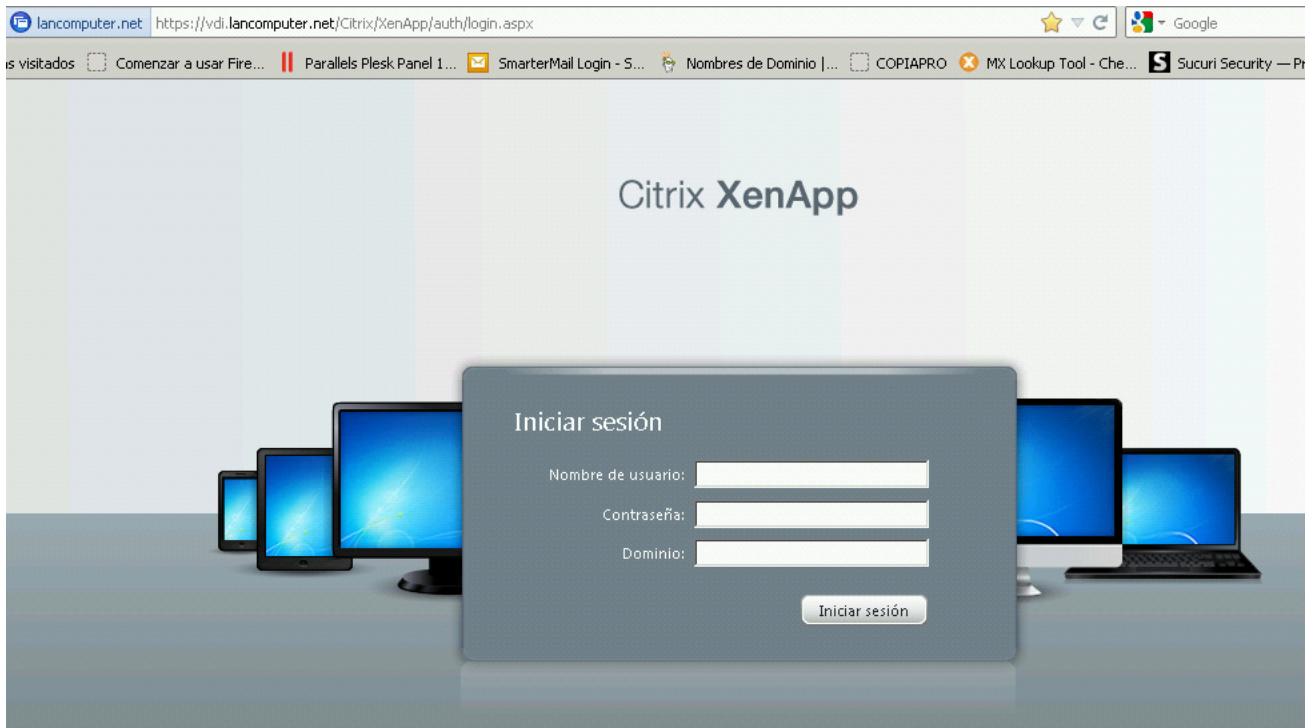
lancomputer.net https://vdi.lancomputer.net/Citrix/XenApp/auth/login.aspx

Google

s visitados Comenzar a usar Fire... Parallels Plesk Panel 1... SmarterMail Login - S... Nombres de Dominio |... COPIAPRO MX Lookup Tool - Che... Sucuri Security — Pr

Citrix XenApp

Iniciar sesión

Nombre de usuario:

Contraseña:

Dominio:

Iniciar sesión